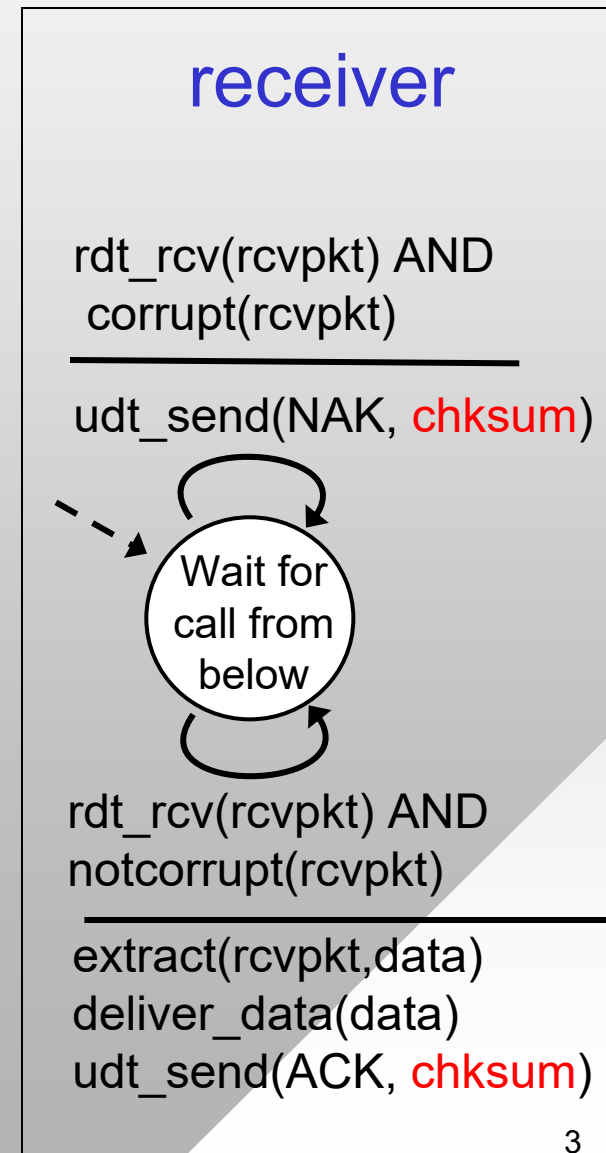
receiver

rdt_rcv(rcvpkt) AND corrupt(rcvpkt)

udt_send(NAK, chksum)

Wait for call from below

rdt_rcv(rcvpkt) AND notcorrupt(rcvpkt)

extract(rcvpkt,data)
deliver_data(data)
udt_send(ACK, chksum)

3